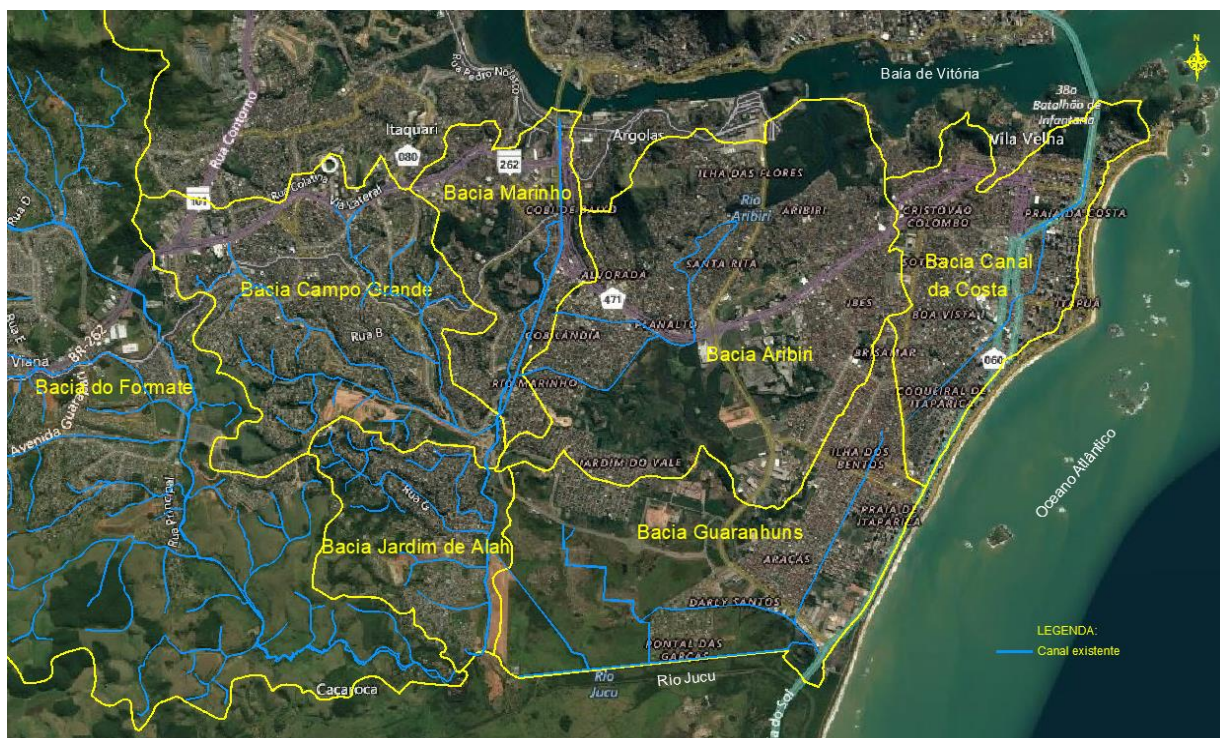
N

Baía de Vitória

38o Batalhão de Infantaria

Vila Velha

Rua Contorno

Rua Pedro Nolasco

Itaquari

Argolas

080

262

101

Rua Colatina

Via Lateral

Bacia Marinho

ILHA DAS FLORES

Rio Aribiri

ARIBIRI

CRISTÓVÃO COLOMBO

PRAIA DA COSTA

Rua D

COBI DE BAIXO

ALVORADA

SANTA RITA

Bacia Canal da Costa

Bacia Campo Grande

471

PLANALTO

IBES

ITAPUÃ

BOA VISTA

Rua E

BR-262

Rua B

COSTACANDIA

Bacia Aribiri

Viana

BRISAMAR

060

Bacia do Formate

RIO MARINHO

COQUEIRAL DE ITAPARICA

Avenida Guarapari

Rua Principal

Rua G

JARDIM DO VALE

ILHA DOS BENTOS

Oceano Atlântico

PRAIA DE ITAPARICA

Bacia Guaranhuns

Bacia Jardim de Alah

ARAÇAS

DARLY SANTOS

LEGENDA:

Canal existente

PONTAL DAS GARÇAS

Rio Jucu

Rio Jucu

Caçaroca

Rodovia do Sol